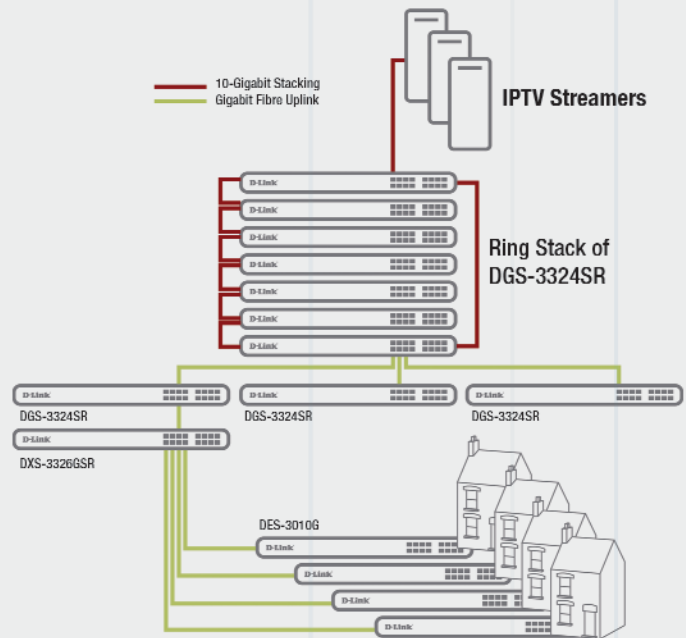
10-Gigabit Stacking
Gigabit Fibre Uplink

IPTV Streamers

D-Link
D-Link
D-Link
D-Link
D-Link
D-Link
D-Link

Ring Stack of DGS-3324SR

D-Link
DGS-3324SR
D-Link
DGS-3324SR
D-Link
DGS-3324SR

D-Link
DXS-3326GSR

DES-3010G
D-Link
D-Link
D-Link
D-Link